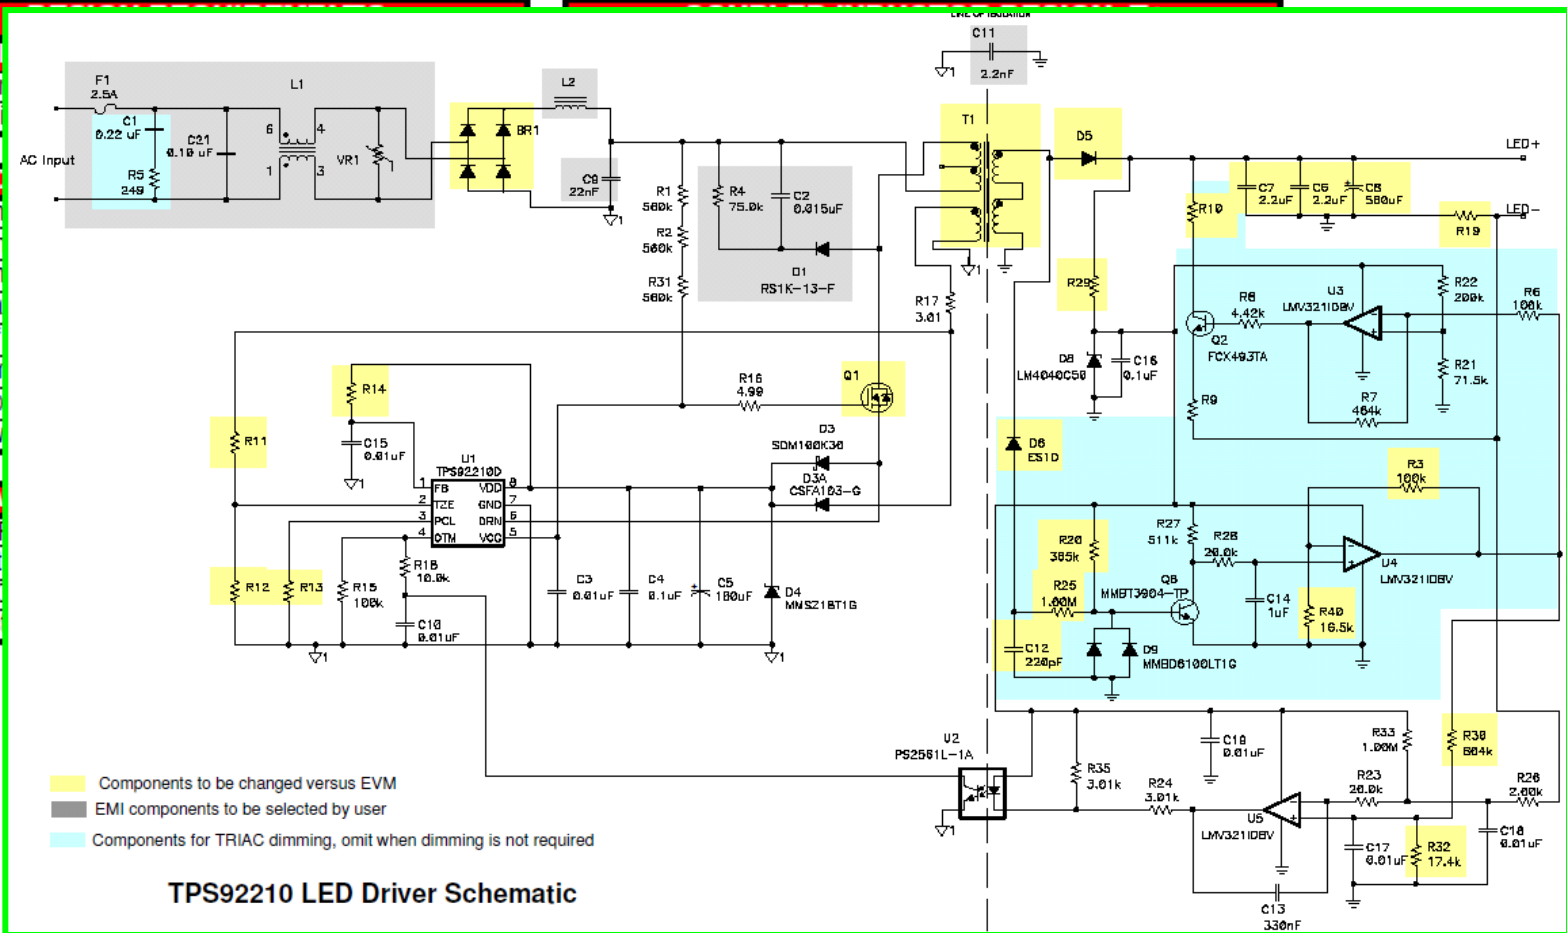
LINE OF ISOLATION
C11
2.2nF
F1
2.5A
L1
C1
0.22 uF
C21
0.10 uF
AC Input
R5
249
6
4
1
3
VR1
BR1
L2
C9
22nF
T1
D5
LED+
LED−
C7
2.2uF
C6
2.2uF
C8
580uF
R10
R19
R1
560k
R2
560k
R31
560k
R4
75.0k
C2
0.015uF
D1
RS1K−13−F
R17
3.01
R29
R22
200k
R6
100k
U3
LMV321IDBV
R8
4.42k
Q2
FCX493TA
D8
LM4040C50
C16
0.1uF
R21
71.5k
R7
464k
R9
R14
R16
4.99
Q1
C15
0.01uF
R11
U1
TPS92210D
FB
TZE
PCL
OTM
VDD
GND
DRN
VCC
1
2
3
4
8
7
6
5
D3
SDM10K30
D3A
CSFA103−G
D6
ES1D
R3
100k
R27
511k
R28
20.0k
R20
365k
U4
LMV321IDBV
R12
R13
R15
100k
R18
10.0k
C10
0.01uF
C3
0.01uF
C4
0.1uF
C5
180uF
D4
MMSZ18T1G
R25
1.00M
Q8
MMBT3904−TP
C14
1uF
R40
16.5k
C12
220pF
D9
MMBD6100LT1G
U2
PS2561L−1A
C19
0.01uF
R33
1.00M
R30
604k
R35
3.01k
R24
3.01k
R23
20.0k
R26
2.00k
U5
LMV321IDBV
C17
0.01uF
R32
17.4k
C18
0.01uF
C13
330nF
Components to be changed versus EVM
EMI components to be selected by user
Components for TRIAC dimming, omit when dimming is not required
TPS92210 LED Driver Schematic